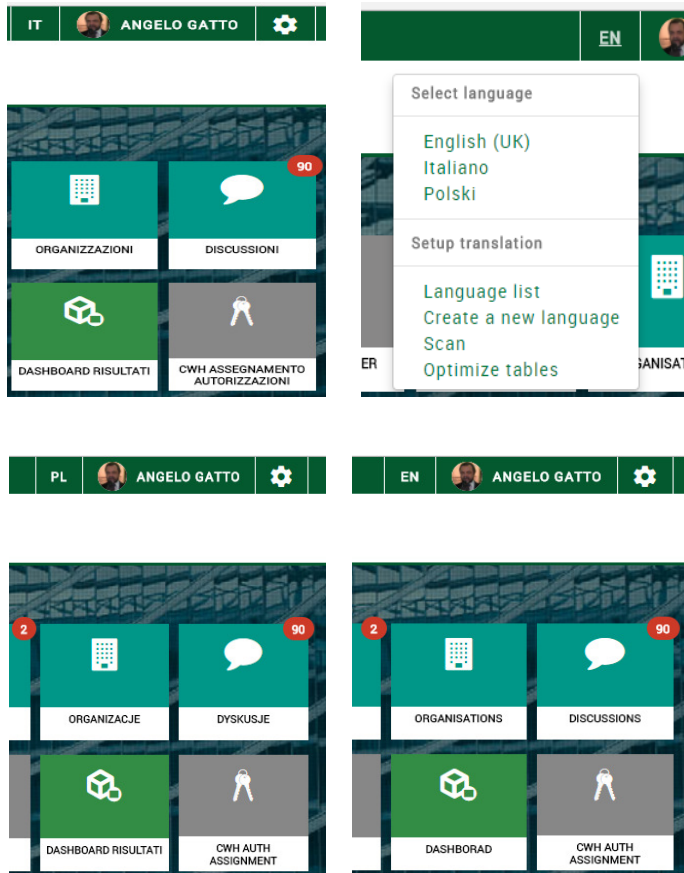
IT ANGELO GATTO

90

ORGANIZZAZIONI

DISCUSSIONI

DASHBOARD RISULTATI

CWH ASSEGNAMENTO AUTORIZZAZIONI

EN

Select language

English (UK)
Italiano
Polski

Setup translation

Language list
Create a new language
Scan
Optimize tables

ER

GANISAT

PL ANGELO GATTO

2

90

ORGANIZACJE

DYSKUSJE

DASHBOARD RISULTATI

CWH AUTH ASSIGNMENT

EN ANGELO GATTO

2

90

ORGANISATIONS

DISCUSSIONS

DASHBORAD

CWH AUTH ASSIGNMENT